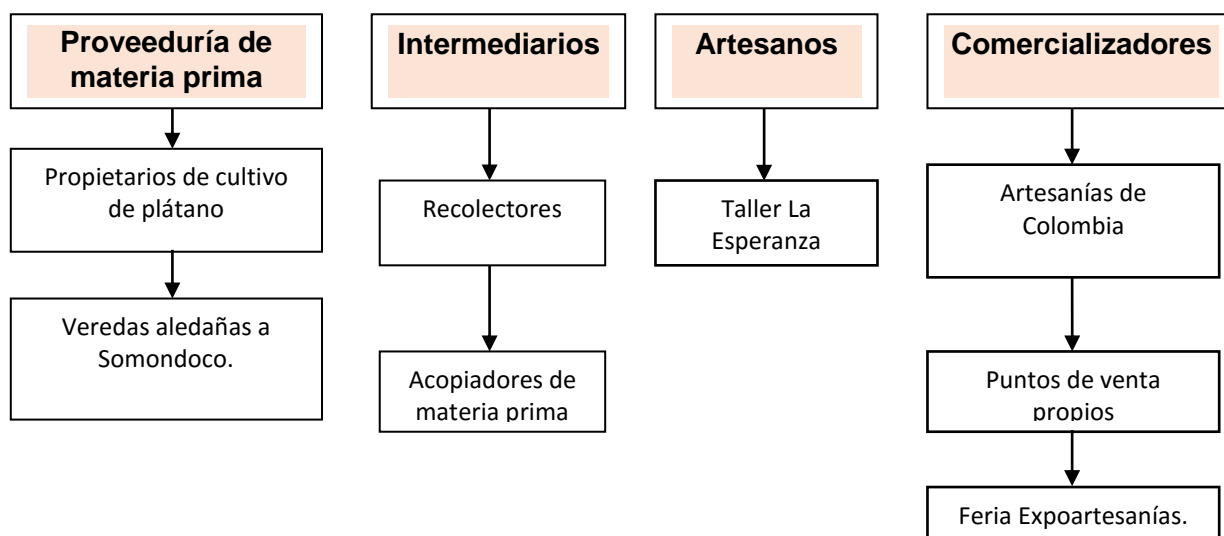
Proveeduría de materia prima

Propietarios de cultivo de plátano

Veredas aledañas a Somondoco.

Intermediarios

Recolectores

Acopiadores de materia prima

Artesanos

Taller La Esperanza

Comercializadores

Artesanías de Colombia

Puntos de venta propios

Feria Expoartesanías.